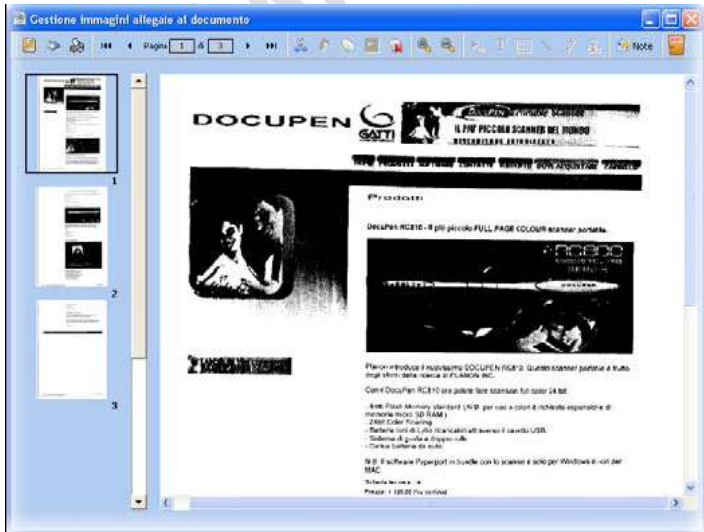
Gestione immagini allegate al documento

Pagina 1 di 3

Note

1

2

3

DOCUPEN

GATTI

IL PIU' PICCOLO SCANNER DEL MONDO

Prodotti

DocuPen RC810 - Il più piccolo FULL PAGE COLOUR scanner portatile.

RC800

Planon introduce il nuovissimo DOCUPEN RC810. Questo scanner portatile è frutto degli sforzi della ricerca di PLANON INC.

Con il DocuPen RC810 voi potete fare scansioni full color 24 bit.

- 8mb Flash Memory standard (N.B. per scan a colori è richiesta espansione di memoria micro SD RAM)
- 24bit Color Scanning
- Batterie ioni di Litio ricaricabili attraverso il cavetto USB.
- Sistema di guida a doppio rullo.
- Carica batteria da auto.

N.B. Il software Paperport in bundle con lo scanner è solo per Windows e non per MAC.

Scheda tecnica

Prezzo: € 189,00 Iva esclusa